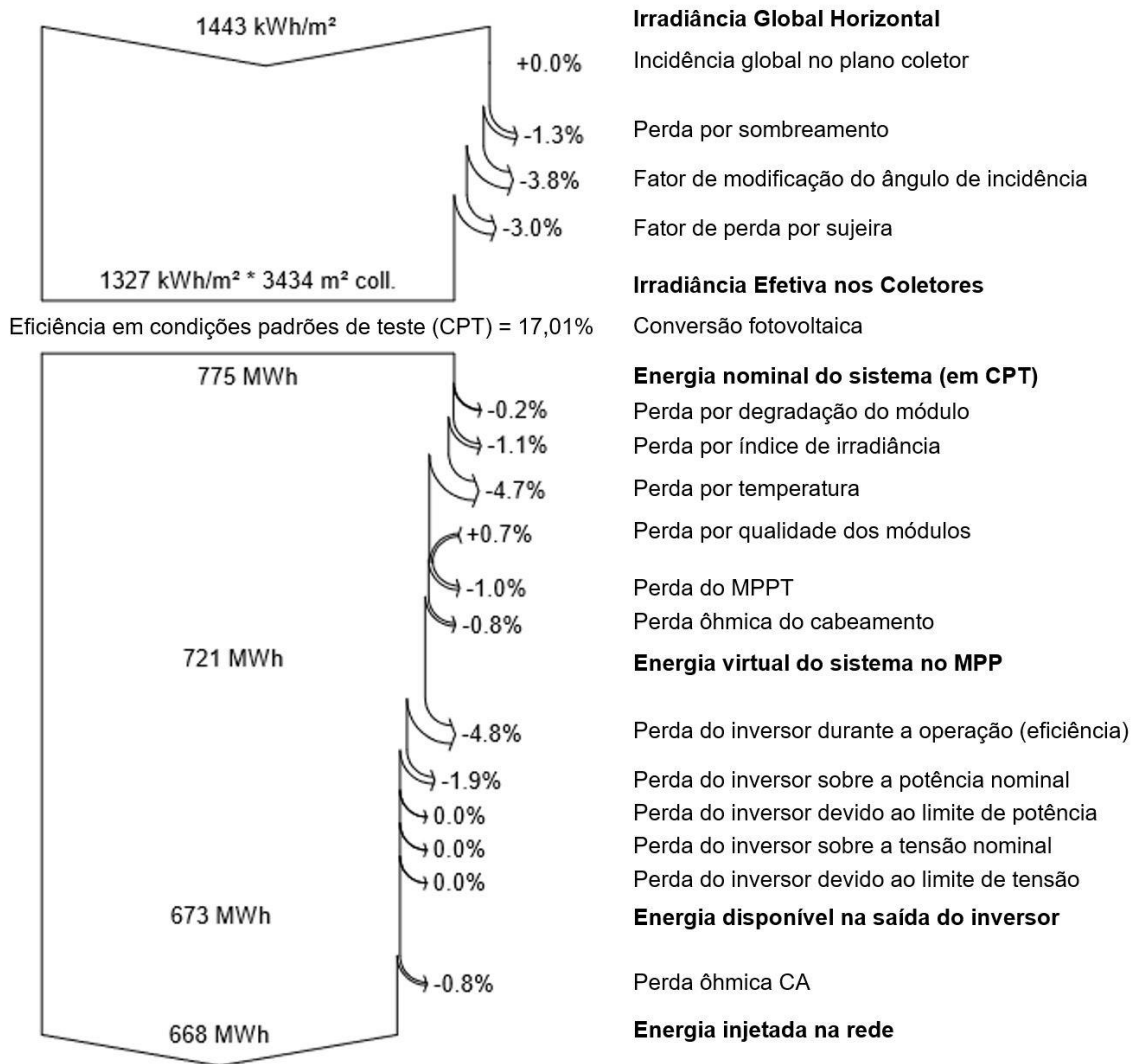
1443 kWh/m²

Irradiância Global Horizontal

+0.0%

Incidência global no plano coletor

-1.3%

Perda por sombreamento

-3.8%

Fator de modificação do ângulo de incidência

-3.0%

Fator de perda por sujeira

1327 kWh/m² * 3434 m² coll.

Irradiância Efetiva nos Coletores

Eficiência em condições padrões de teste (CPT) = 17,01%

Conversão fotovoltaica

775 MWh

Energia nominal do sistema (em CPT)

-0.2%

Perda por degradação do módulo

-1.1%

Perda por índice de irradiância

-4.7%

Perda por temperatura

+0.7%

Perda por qualidade dos módulos

-1.0%

Perda do MPPT

-0.8%

Perda ôhmica do cabeamento

721 MWh

Energia virtual do sistema no MPP

-4.8%

Perda do inversor durante a operação (eficiência)

-1.9%

Perda do inversor sobre a potência nominal

0.0%

Perda do inversor devido ao limite de potência

0.0%

Perda do inversor sobre a tensão nominal

0.0%

Perda do inversor devido ao limite de tensão

673 MWh

Energia disponível na saída do inversor

-0.8%

Perda ôhmica CA

668 MWh

Energia injetada na rede